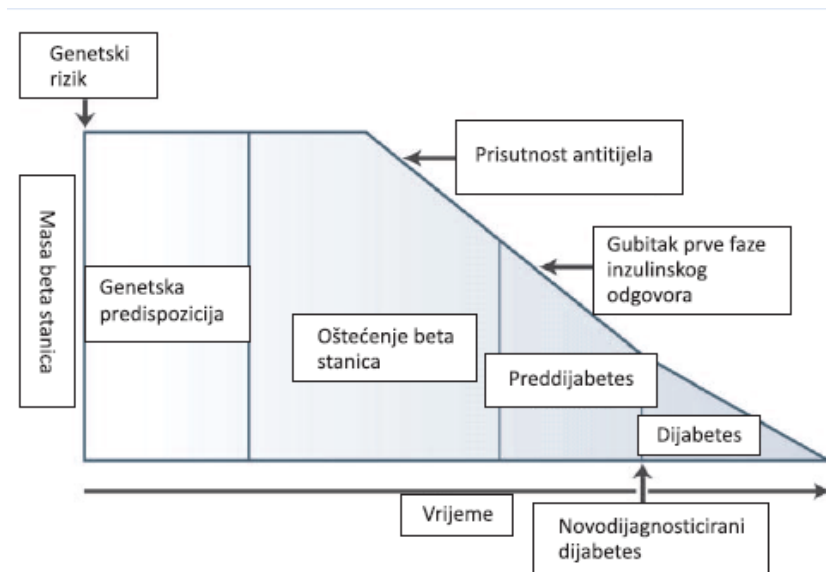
Genetski rizik

Masa beta stanica

Prisutnost antitijela

Gubitak prve faze inzulinskog odgovora

Genetska predispozicija

Oštećenje beta stanica

Preddijabetes

Dijabetes

Vrijeme

Novodijagnosticirani dijabetes